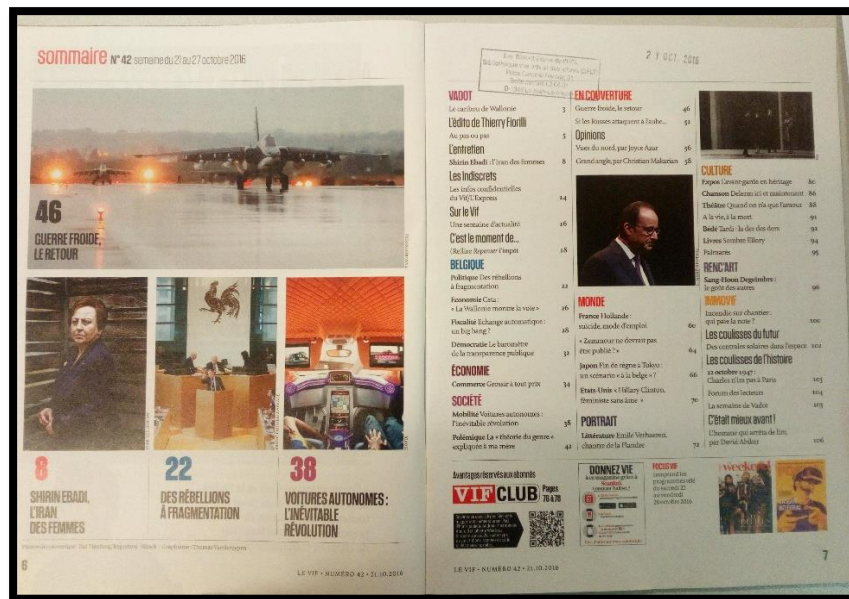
sommaire N° 42 semaine du 21 au 27 octobre 2016

46
GUERRE FROIDE, LE RETOUR

8
SHIRIN EBADI, L'IRAN DES FEMMES

22
DES RÉBELLIONS À FRAGMENTATION

38
VOITURES AUTONOMES : L'INÉVITABLE RÉVOLUTION

6

LE VIF • NUMÉRO 42 • 21.10.2016

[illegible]

21 OCT. 2016

VADOT
Le carbeau de Wallonie 3

L'édito de Thierry Fiorilli
Au pas ou pas 5

L'entretien
Shirin Ebadi : l'Iran des femmes 8

Les Indiscrets
Les infos confidentielles du Vif/L'Express 14

Sur le Vif
Une semaine d'actualité 16

C'est le moment de...
Oreiller Repenser l'esprit 18

BELGIQUE
Politique Des rébellions à fragmentation 22

Economie Ceta : « La Wallonie montre la voie » 26

Fiscalité Echange automatique : un big bang ? 28

Démocratie Le baromètre de la transparence publique 32

ÉCONOMIE
Commerce Grossir à tout prix 34

SOCIÉTÉ
Mobilité Voitures autonomes : l'inévitable révolution 38

Polémique La « théorie du genre » expliquée à ma mère 42

EN COUVERTURE
Guerre froide, le retour 46
Si les Russes attaquent à l'aube... 52

Opinions
Vues du nord, par Joyce Azar 56
Grand angle, par Christian Makarian 58

MONDE
France Hollande : suicide, mode d'emploi 60
« Zemmour ne devrait pas être publié » 64
Japon Fin de règne à Tokyo : un scénario « à la belge » ? 66
Etats-Unis « Hillary Clinton, féministe sans âme » 70

PORTRAIT
Littérature Emile Verhaeren, chantre de la Flandre 72

CULTURE
Expos L'avant-garde en héritage 80
Chanson Delerm ici et maintenant 86
Théâtre Quand on n'a que l'amour 88
A la vie, à la mort 91
Bédé Tardi : la dèche des dons 92
Livres Sombre Ellory 94
Palmarès 95

RENC'ART
Sang-Hoon Degeimbre : le goût des autres 96

INNOVE
Incendie sur chantier : qui paie la note ? 100

Les coulisses du futur
Des centrales solaires dans l'espace 102

Les coulisses de l'histoire
12 octobre 1947 : Charles III en pas à Paris 103
Forum des lecteurs 104
La semaine de Vadot 105

C'était mieux avant !
L'homme qui arrêta de lire, par David Abiker 106

Avantages réservés aux abonnés
VIF CLUB Pages 76 & 78

DONNEZ VIE
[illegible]

FOCUS VIF
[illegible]

LE VIF • NUMÉRO 42 • 21.10.2016

7